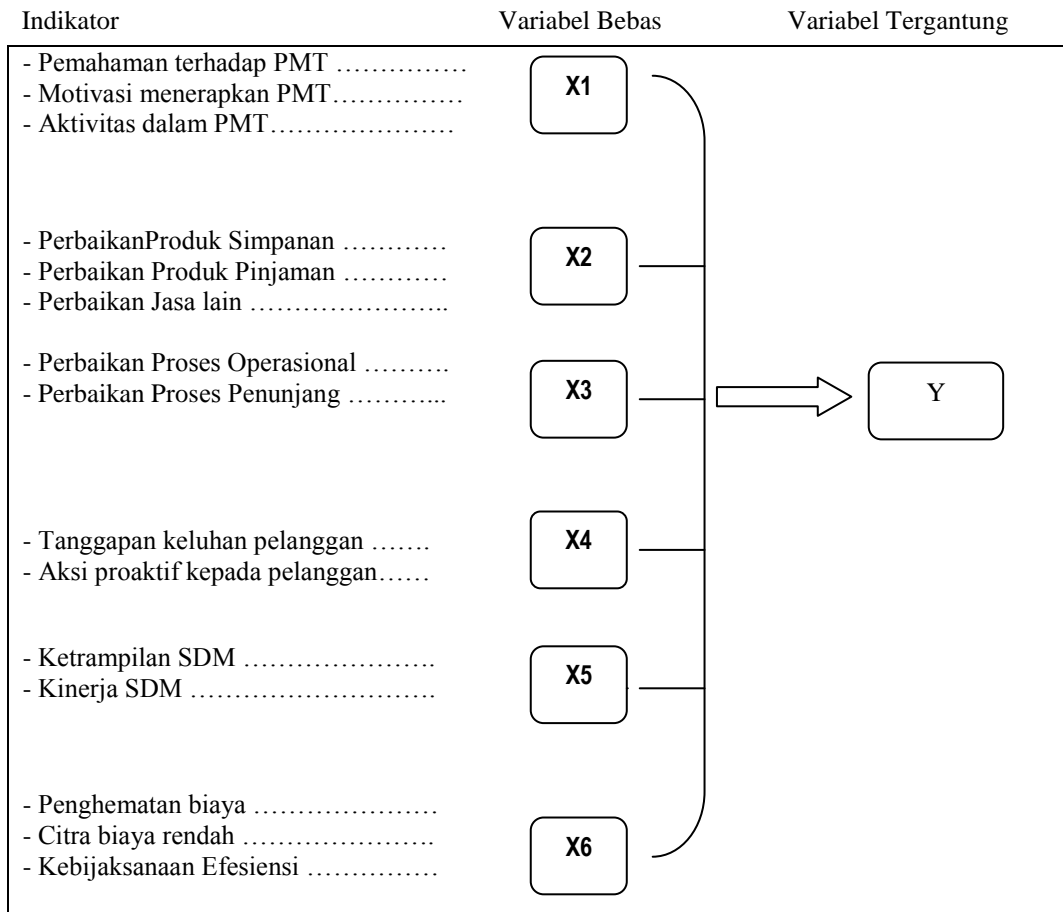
Indikator Variabel Bebas Variabel Tergantung

- Pemahaman terhadap PMT ……………
- Motivasi menerapkan PMT……………
- Aktivitas dalam PMT…………………

X1

- PerbaikanProduk Simpanan …………
- Perbaikan Produk Pinjaman …………
- Perbaikan Jasa lain …………………..

X2

- Perbaikan Proses Operasional ……….
- Perbaikan Proses Penunjang ………...

X3

Y

- Tanggapan keluhan pelanggan …….
- Aksi proaktif kepada pelanggan……

X4

- Ketrampilan SDM ………………….
- Kinerja SDM ……………………….

X5

- Penghematan biaya …………………
- Citra biaya rendah ………………….
- Kebijaksanaan Efesiensi ……………

X6